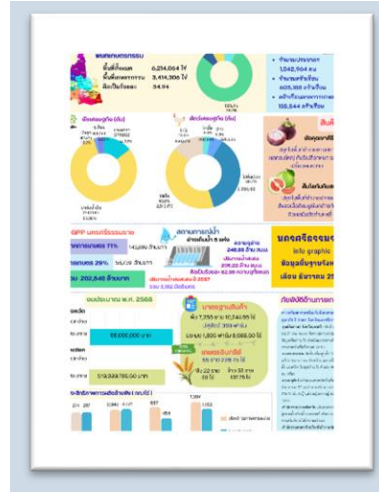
พื้นที่ทั้งหมด 6,214,064 ไร่
พื้นที่เกษตรกรรม 3,414,306 ไร่
คิดเป็นร้อยละ 54.94

ประชากร 1,542,904 คน
รายได้เฉลี่ย 605,355 ล้านบาท
158,544 ล้านบาท

GPP นครศรีธรรมราช
เกษตร 71%
บริการ 29%
202,848 ล้านบาท

สถานการณ์น้ำ
248.88 ล้าน ลบ.ม.
205.22 ล้าน ลบ.ม.
82.96

มกอครี Info graphic
ข้อมูลพื้นฐานจังหวัด
เดือน สิงหาคม 25

งบประมาณ พ.ศ. 2566
ผลผลิต
99,000,000 บาท
519,320,785.00 บาท

มังคุด
ทุเรียน

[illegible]